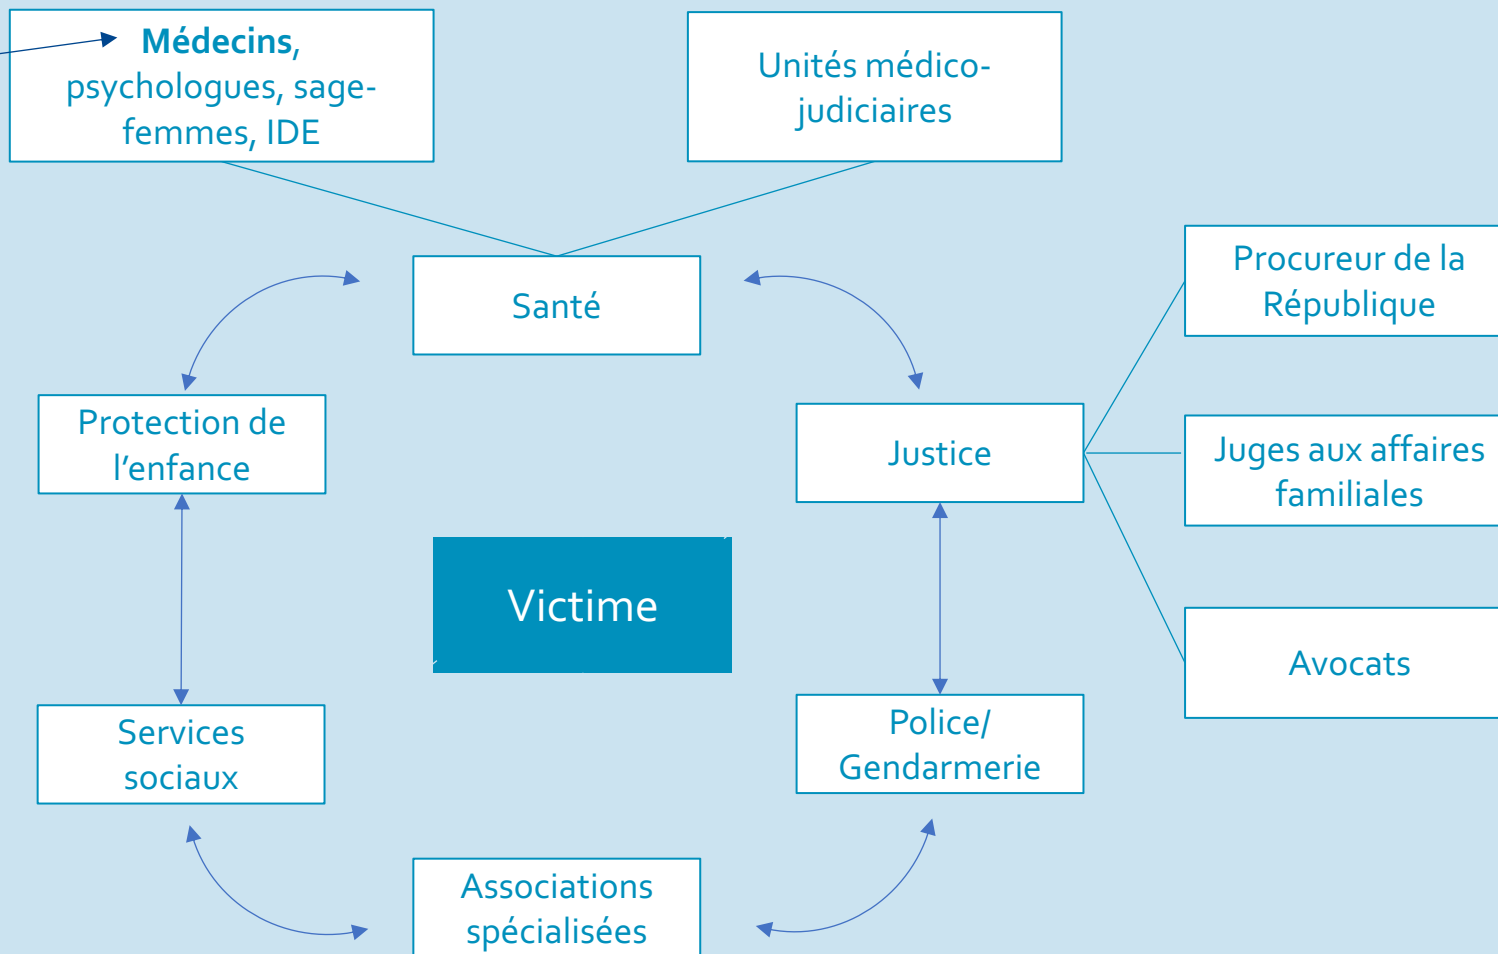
Médecins, psychologues, sage-femmes, IDE

Unités médico-judiciaires

Santé

Procureur de la République

Protection de l'enfance

Justice

Juges aux affaires familiales

Victime

Avocats

Services sociaux

Police/ Gendarmerie

Associations spécialisées